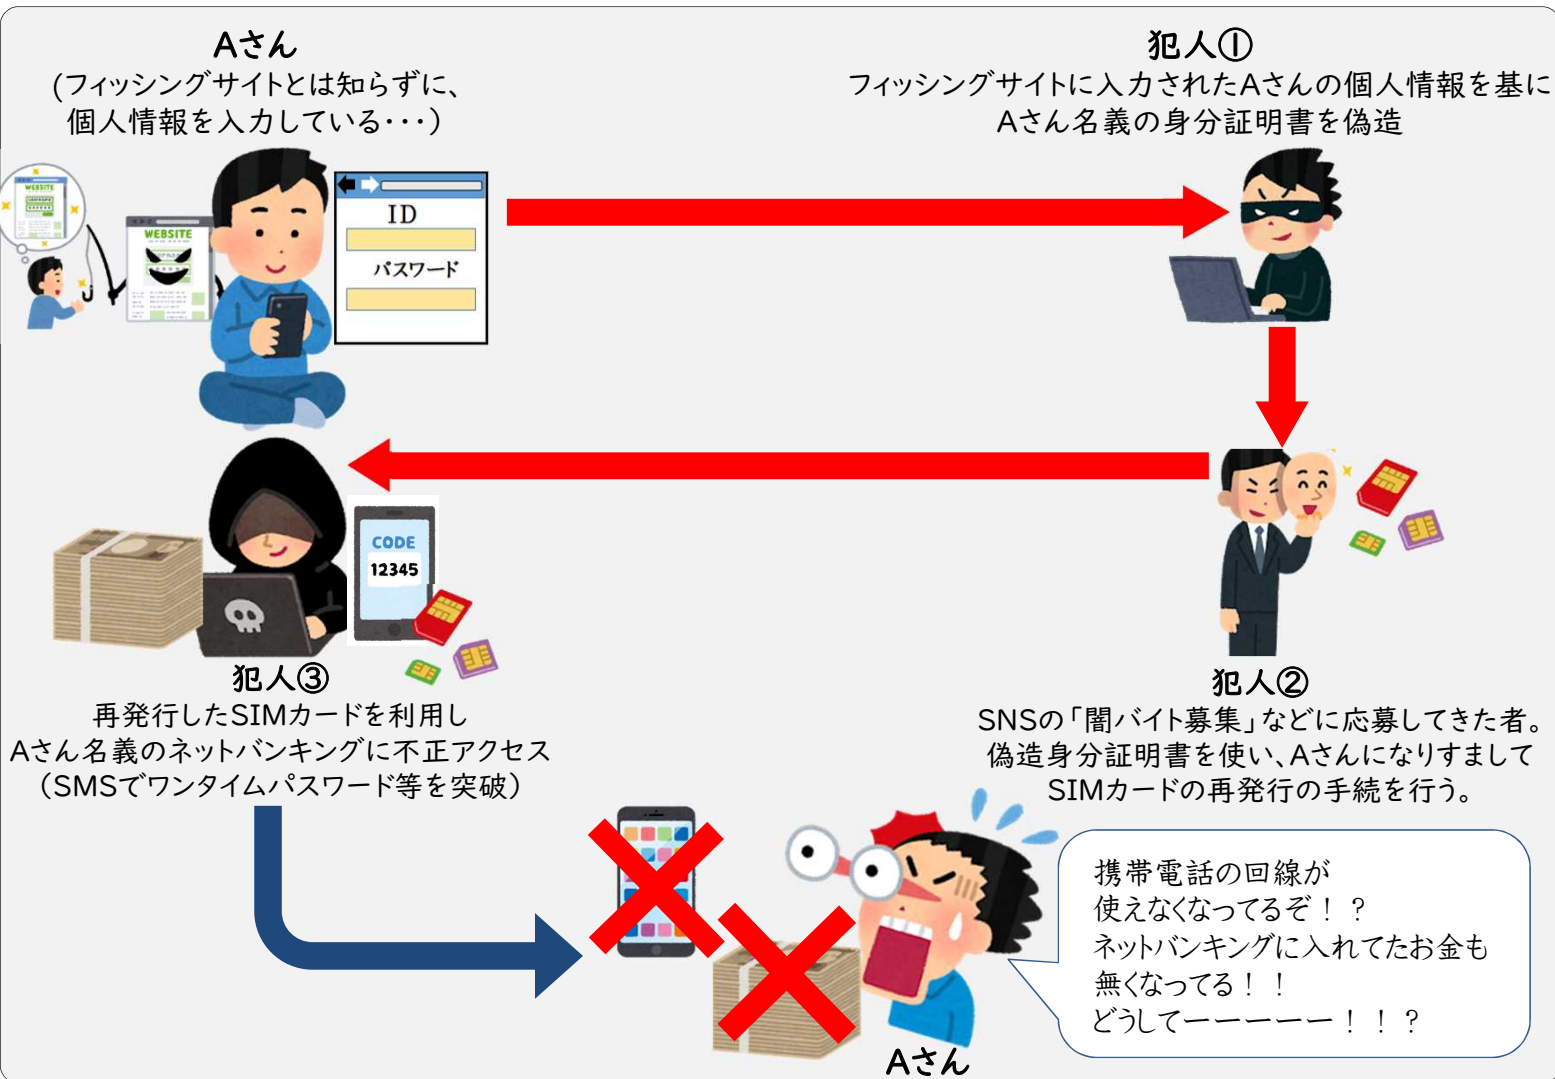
Aさん
(フィッシングサイトとは知らずに、
個人情報を入力している・・・)

WEBSITE

WEBSITE

ID
パスワード

犯人①
フィッシングサイトに入力されたAさんの個人情報を基に
Aさん名義の身分証明書を偽造

CODE
12345

犯人③
再発行したSIMカードを利用し
Aさん名義のネットバンキングに不正アクセス
(SMSでワンタイムパスワード等を突破)

犯人②
SNSの「闇バイト募集」などに応募してきた者。
偽造身分証明書を使い、Aさんになりすまして
SIMカードの再発行の手続を行う。

携帯電話の回線が
使えなくなってるぞ!?
ネットバンキングに入れてたお金も
無くなってる!!
どうしてーーーーーー!!?

Aさん